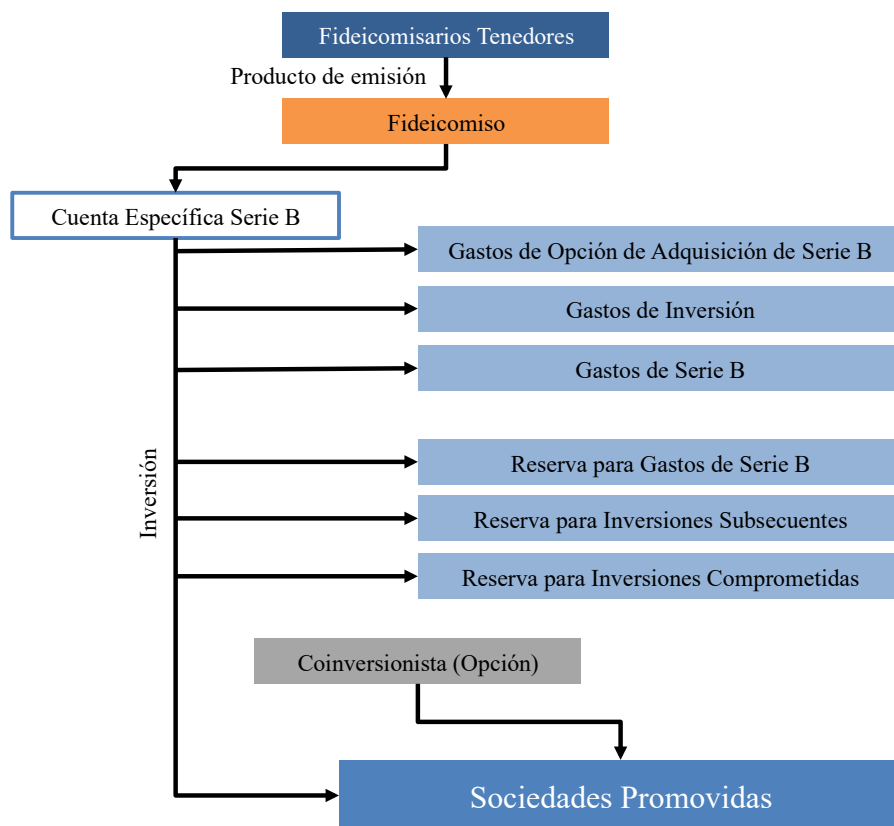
Fideicomisarios Tenedores

Producto de emisión

Fideicomiso

Cuenta Específica Serie B

Gastos de Opción de Adquisición de Serie B

Gastos de Inversión

Gastos de Serie B

Inversión

Reserva para Gastos de Serie B

Reserva para Inversiones Subsecuentes

Reserva para Inversiones Comprometidas

Coinversionista (Opción)

Sociedades Promovidas